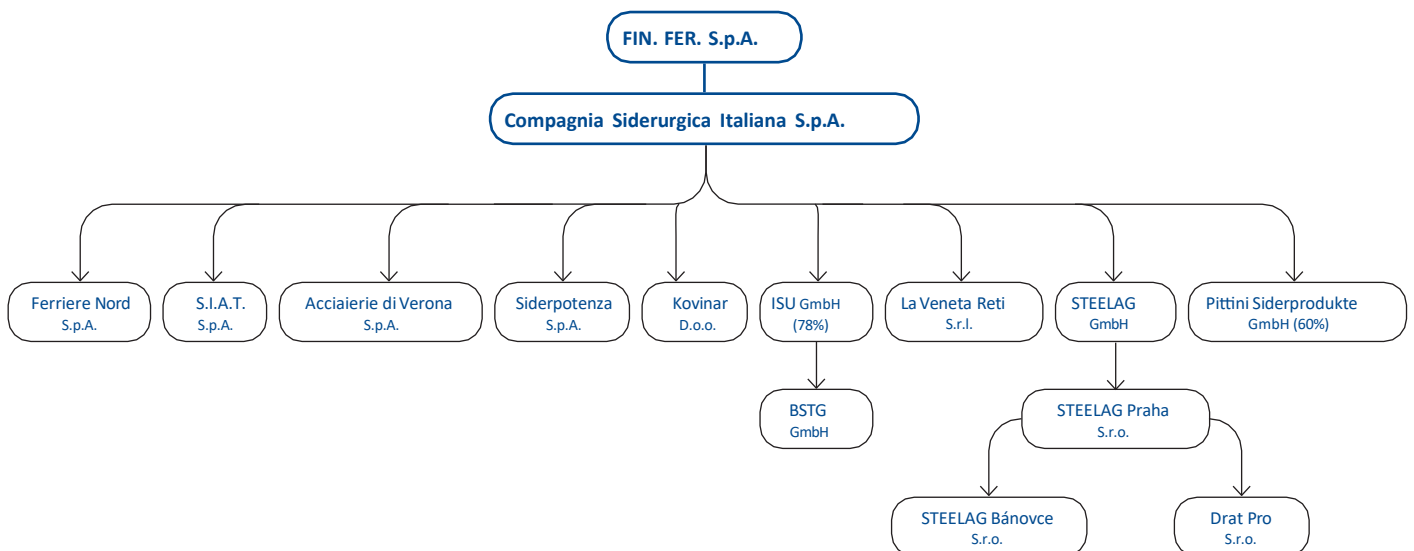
FIN. FER. S.p.A.

Compagnia Siderurgica Italiana S.p.A.

Ferriere Nord S.p.A.

S.I.A.T. S.p.A.

Acciaierie di Verona S.p.A.

Siderpotenza S.p.A.

Kovinar D.o.o.

ISU GmbH (78%)

La Veneta Reti S.r.l.

STEELAG GmbH

Pittini Siderprodukte GmbH (60%)

BSTG GmbH

STEELAG Praha S.r.o.

STEELAG Bánovce S.r.o.

Drat Pro S.r.o.